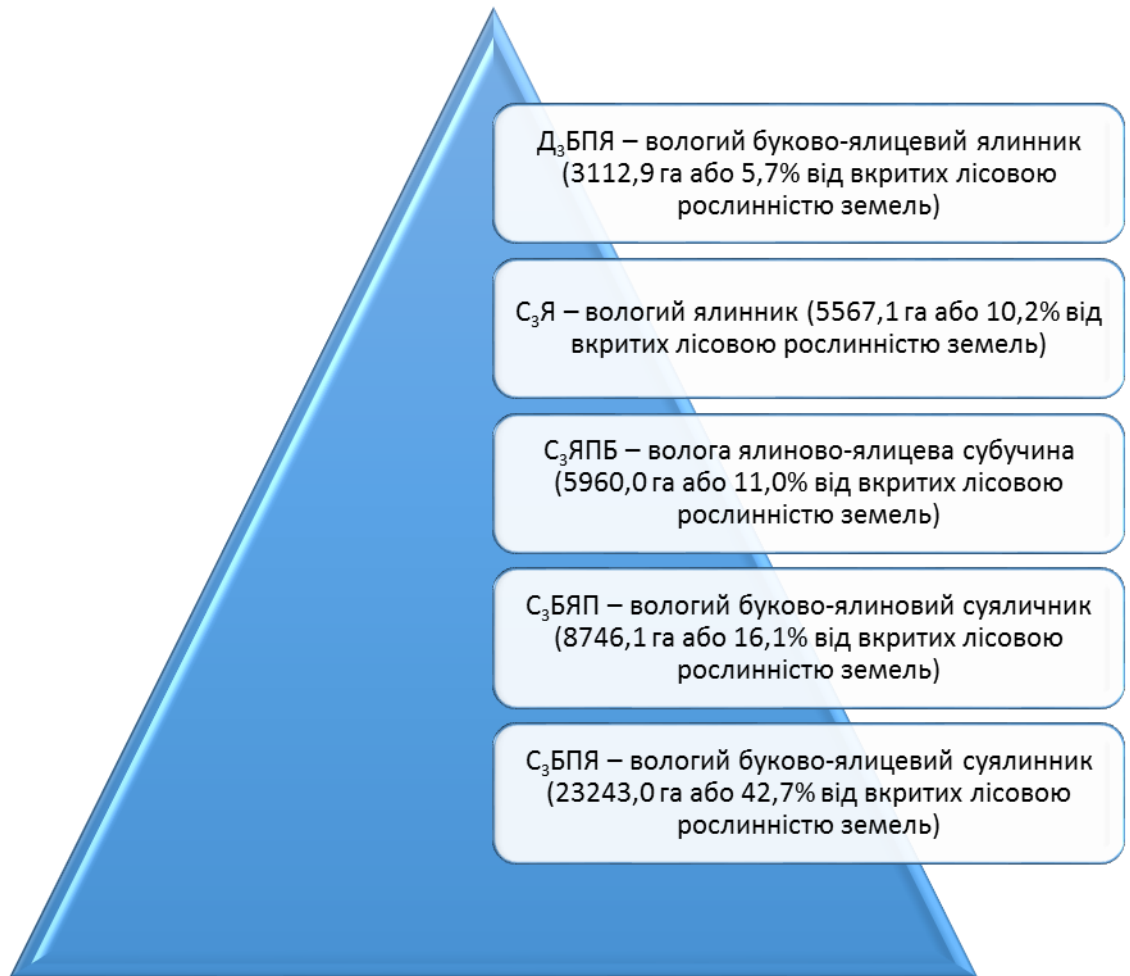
$Д_3$БПЯ – вологий буково-ялицевий ялинник (3112,9 га або 5,7% від вкритих лісовою рослинністю земель)

$С_3$Я – вологий ялинник (5567,1 га або 10,2% від вкритих лісовою рослинністю земель)

$С_3$ЯПБ – волога ялиново-ялицева субучина (5960,0 га або 11,0% від вкритих лісовою рослинністю земель)

$С_3$БЯП – вологий буково-ялиновий суяличник (8746,1 га або 16,1% від вкритих лісовою рослинністю земель)

$С_3$БПЯ – вологий буково-ялицевий суялинник (23243,0 га або 42,7% від вкритих лісовою рослинністю земель)